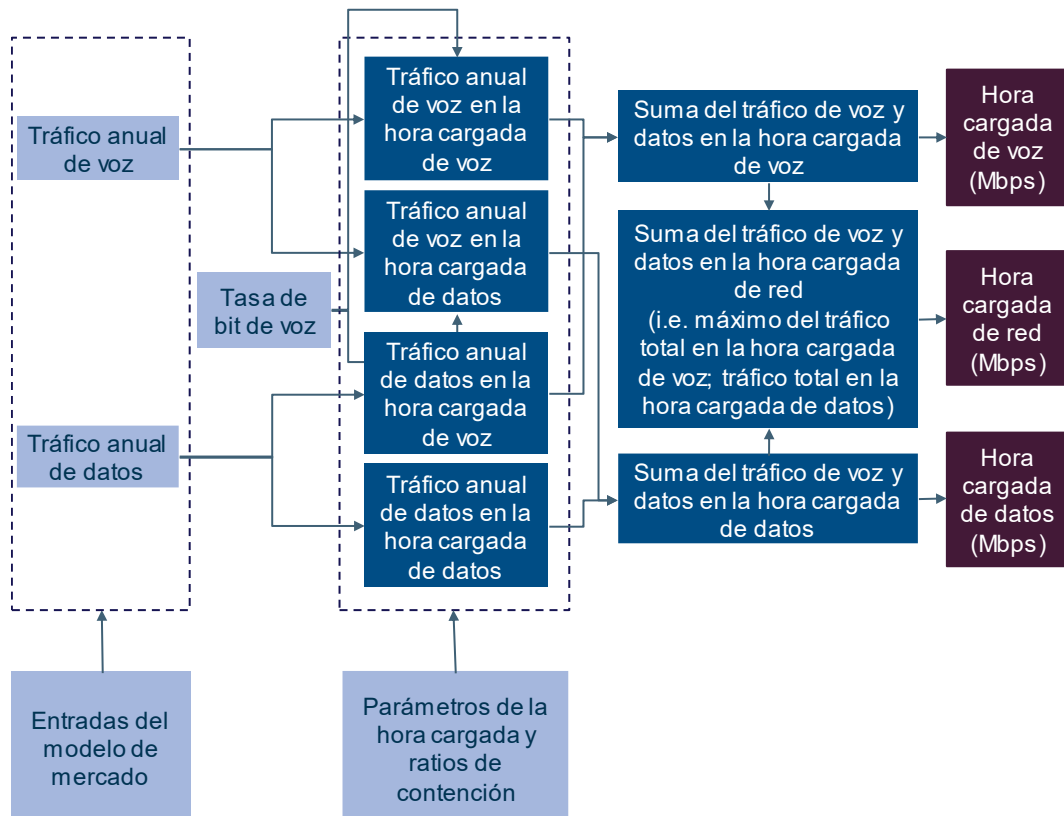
Tráfico anual de voz

Tasa de bit de voz

Tráfico anual de datos

Tráfico anual de voz en la hora cargada de voz

Tráfico anual de voz en la hora cargada de datos

Tráfico anual de datos en la hora cargada de voz

Tráfico anual de datos en la hora cargada de datos

Suma del tráfico de voz y datos en la hora cargada de voz

Suma del tráfico de voz y datos en la hora cargada de red (i.e. máximo del tráfico total en la hora cargada de voz; tráfico total en la hora cargada de datos)

Suma del tráfico de voz y datos en la hora cargada de datos

Hora cargada de voz (Mbps)

Hora cargada de red (Mbps)

Hora cargada de datos (Mbps)

Entradas del modelo de mercado

Parámetros de la hora cargada y ratios de contención